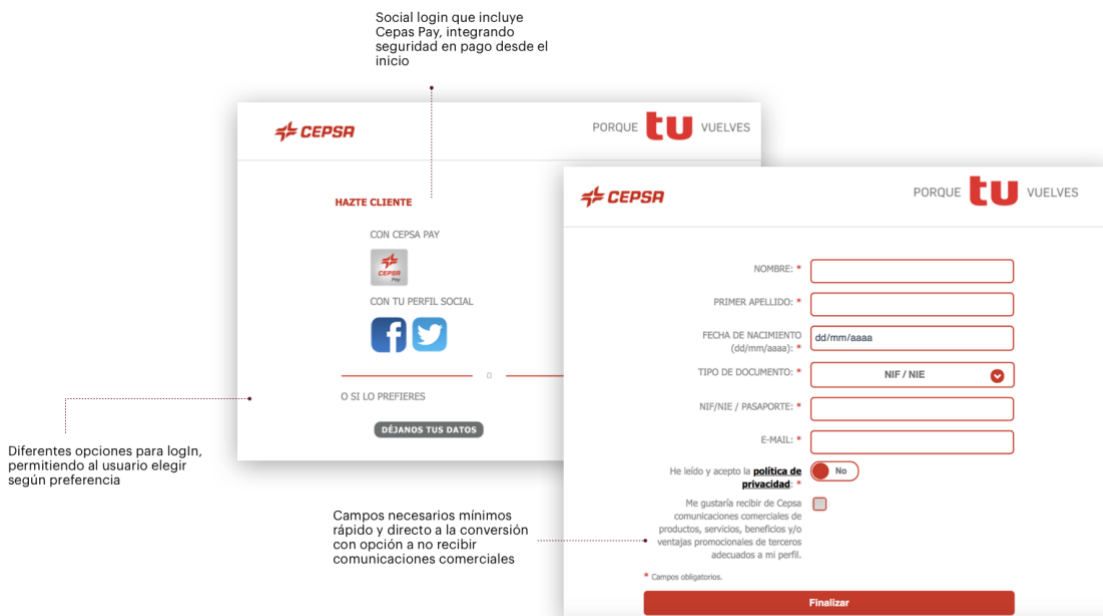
Social login que incluye Cepas Pay, integrando seguridad en pago desde el inicio

CEPSA

PORQUE tu VUELVES

HAZTE CLIENTE

CON CEPSA PAY

CEPSA Pay

CON TU PERFIL SOCIAL

O

O SI LO PREFIERES

DÉJANOS TUS DATOS

Diferentes opciones para logIn, permitiendo al usuario elegir según preferencia

CEPSA

PORQUE tu VUELVES

NOMBRE: *

PRIMER APELLIDO: *

FECHA DE NACIMIENTO (dd/mm/aaaa): *

dd/mm/aaaa

TIPO DE DOCUMENTO: *

NIF / NIE

NIF/NIE / PASAPORTE: *

E-MAIL: *

He leído y acepto la política de privacidad: *

No

Me gustaría recibir de Cepsa comunicaciones comerciales de productos, servicios, beneficios y/o ventajas promocionales de terceros adecuados a mi perfil.

* Campos obligatorios.

Finalizar

Campos necesarios mínimos rápido y directo a la conversión con opción a no recibir comunicaciones comerciales